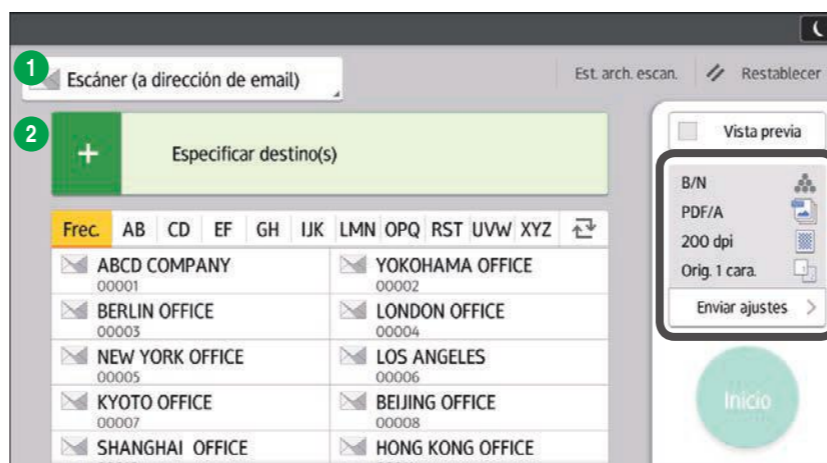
1
Escáner (a dirección de email)

Est. arch. escan.
Restablecer

2
+
Especificar destino(s)

Vista previa

B/N
PDF/A
200 dpi
Orig. 1 cara.
Enviar ajustes

| Frec. | AB | CD | EF | GH | IJK | LMN | OPQ | RST | UVW | XYZ |
|---|---|---|---|---|---|---|---|---|---|---|

ABCD COMPANY
00001
YOKOHAMA OFFICE
00002
BERLIN OFFICE
00003
LONDON OFFICE
00004
NEW YORK OFFICE
00005
LOS ANGELES
00006
KYOTO OFFICE
00007
BEIJING OFFICE
00008
SHANGHAI OFFICE
HONG KONG OFFICE

Inicio